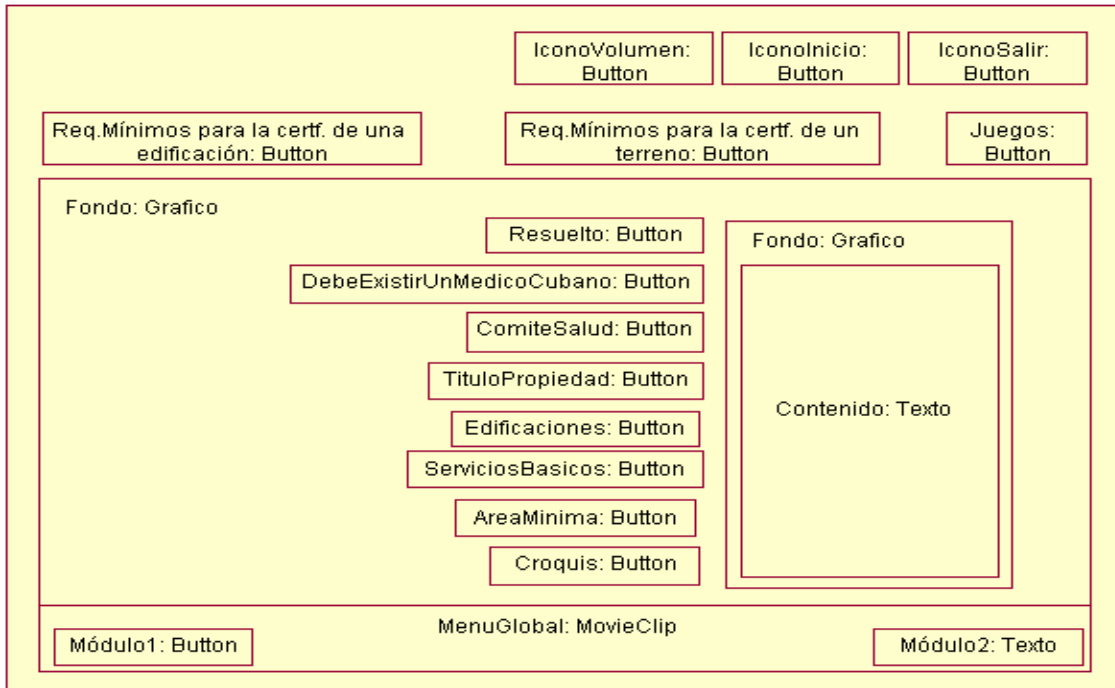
IconoVolumen: Button

IconoInicio: Button

IconoSalir: Button

Req.Mínimos para la certf. de una edificación: Button

Req.Mínimos para la certf. de un terreno: Button

Juegos: Button

Fondo: Grafico

Resuelto: Button

DebeExistirUnMedicoCubano: Button

ComiteSalud: Button

TituloPropiedad: Button

Edificaciones: Button

ServiciosBasicos: Button

AreaMinima: Button

Croquis: Button

Fondo: Grafico

Contenido: Texto

MenuGlobal: MovieClip

Módulo1: Button

Módulo2: Texto